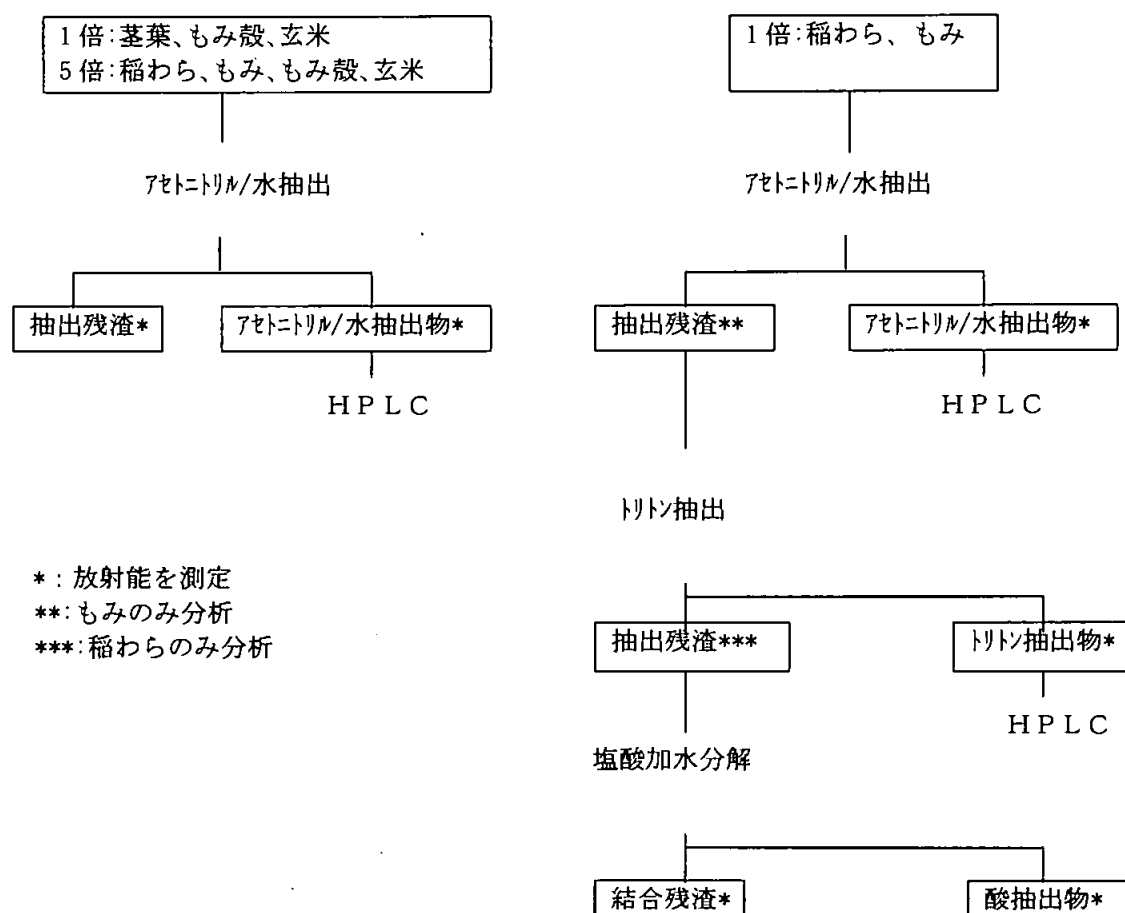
1倍:茎葉、もみ殻、玄米
5倍:稲わら、もみ、もみ殻、玄米

ｱｾﾄﾆﾄﾘﾙ/水抽出

抽出残渣*

ｱｾﾄﾆﾄﾘﾙ/水抽出物*

HPLC

*:放射能を測定
**:もみのみ分析
***:稲わらのみ分析

1倍:稲わら、もみ

ｱｾﾄﾆﾄﾘﾙ/水抽出

抽出残渣**

ｱｾﾄﾆﾄﾘﾙ/水抽出物*

HPLC

ﾄﾘﾄﾝ抽出

抽出残渣***

ﾄﾘﾄﾝ抽出物*

HPLC

塩酸加水分解

結合残渣*

酸抽出物*